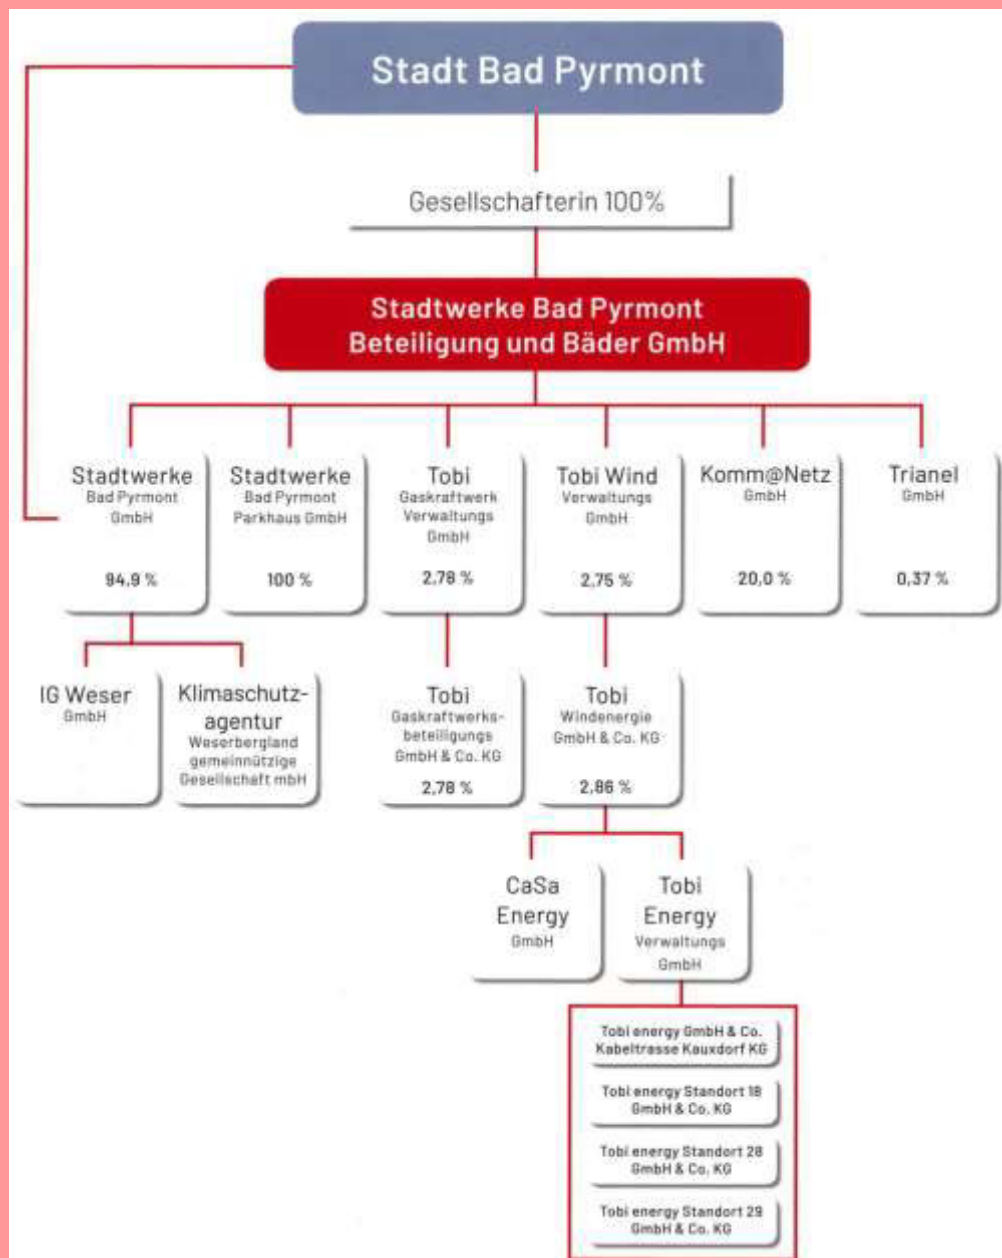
Stadt Bad Pyrmont

Gesellschafterin 100%

Stadtwerke Bad Pyrmont Beteiligung und Bäder GmbH

Stadtwerke Bad Pyrmont GmbH 94,9 %

Stadtwerke Bad Pyrmont Parkhaus GmbH 100 %

Tobi Gaskraftwerk Verwaltungs GmbH 2,78 %

Tobi Wind Verwaltungs GmbH 2,75 %

Komm@Netz GmbH 20,0 %

Trianel GmbH 0,37 %

IG Weser GmbH

Klimaschutzagentur Weserbergland gemeinnützige Gesellschaft mbH

Tobi Gaskraftwerksbeteiligungs GmbH & Co. KG 2,78 %

Tobi Windenergie GmbH & Co. KG 2,86 %

CaSa Energy GmbH

Tobi Energy Verwaltungs GmbH

Tobi energy GmbH & Co. Kabeltrasse Kauxdorf KG

Tobi energy Standort 18 GmbH & Co. KG

Tobi energy Standort 28 GmbH & Co. KG

Tobi energy Standort 29 GmbH & Co. KG